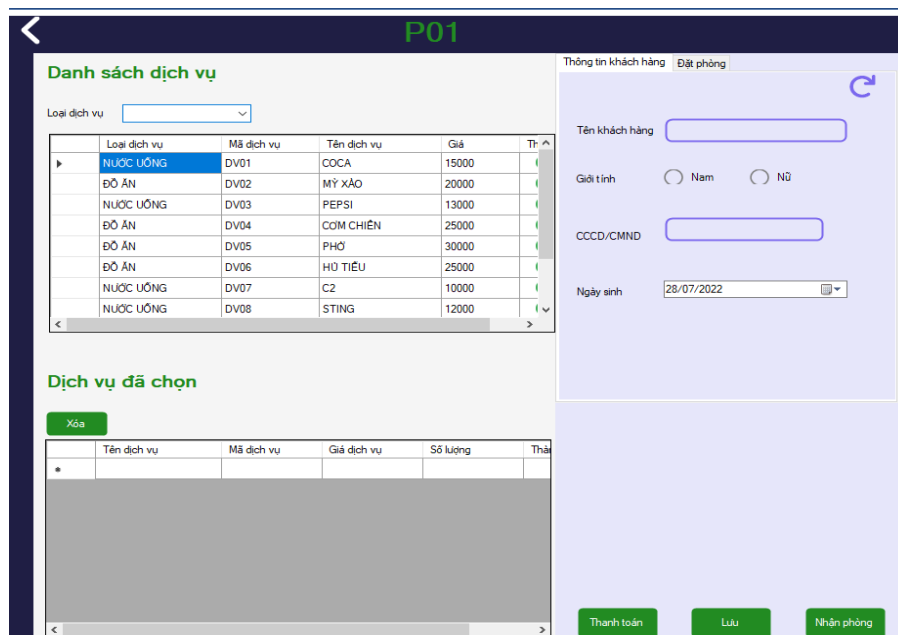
P01

Danh sách dịch vụ

Loại dịch vụ

| | Loại dịch vụ | Mã dịch vụ | Tên dịch vụ | Giá | Th |
|---|---|---|---|---|---|
| ▶ | NƯỚC UỐNG | DV01 | COCA | 15000 | |
| | ĐỒ ĂN | DV02 | MỲ XÀO | 20000 | |
| | NƯỚC UỐNG | DV03 | PEPSI | 13000 | |
| | ĐỒ ĂN | DV04 | CƠM CHIÊN | 25000 | |
| | ĐỒ ĂN | DV05 | PHỞ | 30000 | |
| | ĐỒ ĂN | DV06 | HỦ TIẾU | 25000 | |
| | NƯỚC UỐNG | DV07 | C2 | 10000 | |
| | NƯỚC UỐNG | DV08 | STING | 12000 | |

Dịch vụ đã chọn

Xóa

| | Tên dịch vụ | Mã dịch vụ | Giá dịch vụ | Số lượng | Thà |
|---|---|---|---|---|---|
| * | | | | | |

Thông tin khách hàng | Đặt phòng

Tên khách hàng

Giới tính Nam Nữ

CCCD/CMND

Ngày sinh 28/07/2022

Thanh toán Lưu Nhận phòng